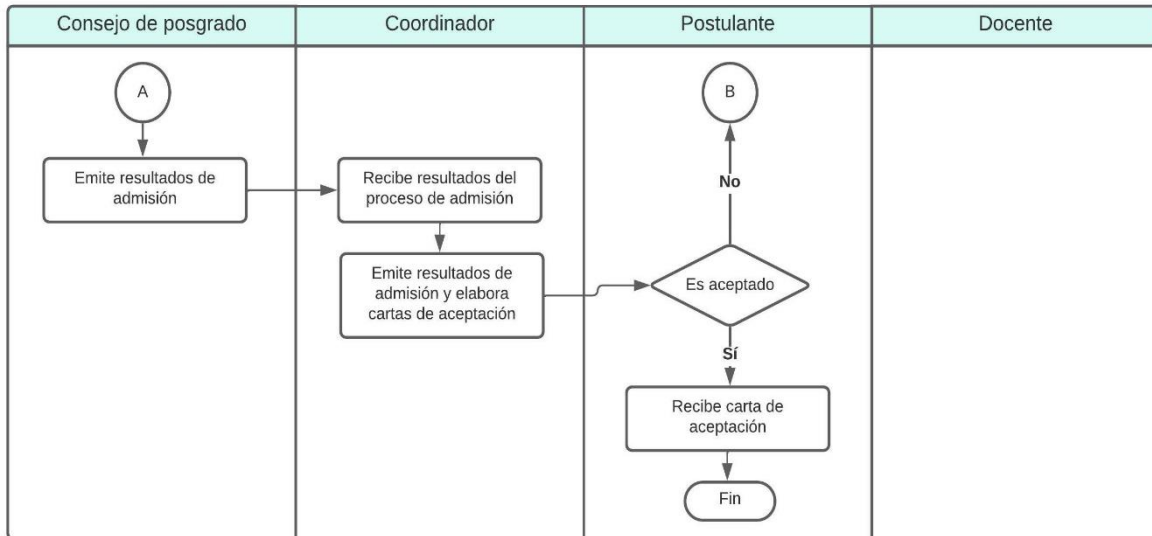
Consejo de posgrado

Coordinador

Postulante

Docente

A

Emite resultados de admisión

Recibe resultados del proceso de admisión

Emite resultados de admisión y elabora cartas de aceptación

B

No

Es aceptado

Sí

Recibe carta de aceptación

Fin